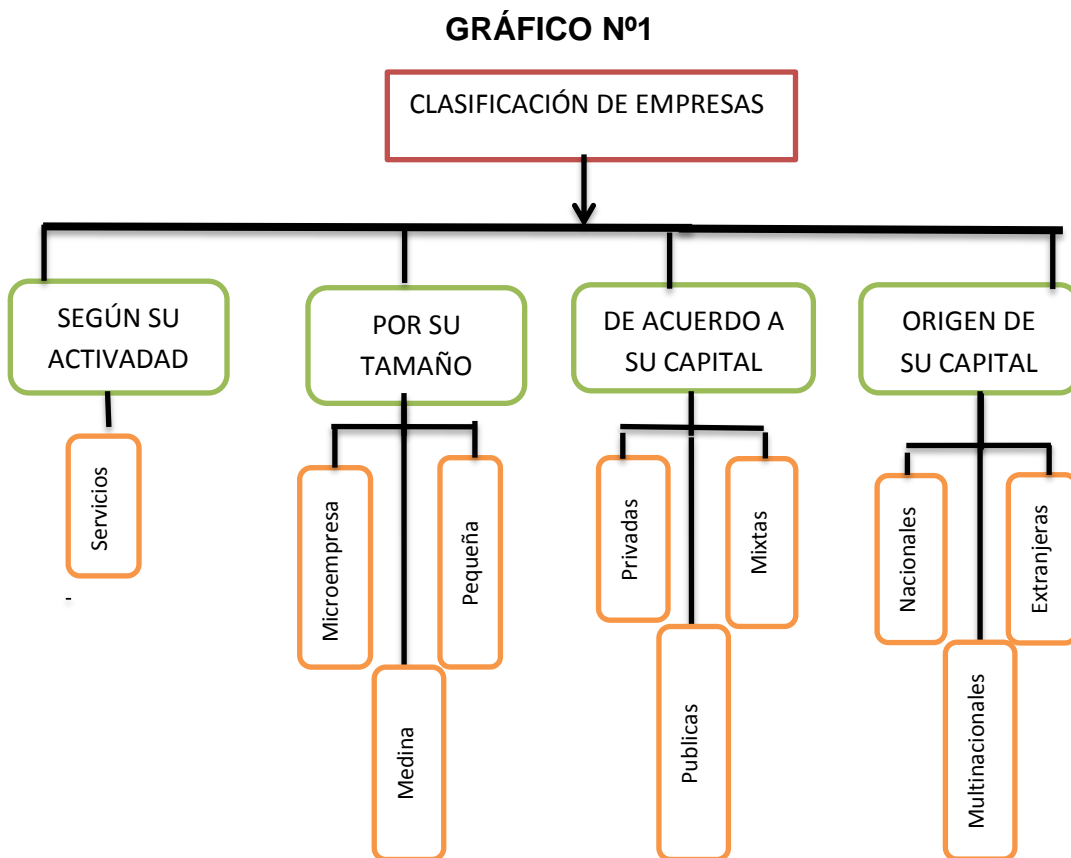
GRÁFICO Nº1

CLASIFICACIÓN DE EMPRESAS

SEGÚN SU ACTIVADAD

Servicios

-

POR SU TAMAÑO

Microempresa

Pequeña

Medina

DE ACUERDO A SU CAPITAL

Privadas

Mixtas

Publicas

ORIGEN DE SU CAPITAL

Nacionales

Extranjeras

Multinacionales